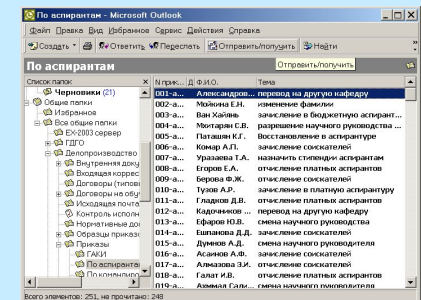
По аспирантам - Microsoft Outlook

Файл Правка Вид Избранное Сервис Действия Справка

Создать | Ответить | Переслать | Отправить/получить | Найти

По аспирантам

Отправить/получить

Список папок

Черновики (21)
Общие папки
Избранное
Все общие папки
EX-2003 сервер
ГДГО
Делопроизводство
Внутренняя доку
Входящая корре
Договоры (типов
Договоры на общ
Исходящая почта
Контроль исполн
Нормативные до
Образцы приказ
Приказы
ГАКИ
По аспирантам
По командиро

| N прик... | Д... | Ф.И.О. | Тема |
|---|---|---|---|
| 001-а... | | Александров... | перевод на другую кафедру |
| 002-а... | | Мокина Е.Н. | изменение фамилии |
| 003-а... | | Ван Хайянь | зачисление в бюджетную аспирант... |
| 004-а... | | Мхитарян Е.В. | разрешение научного руководства ... |
| 005-а... | | Паташин К.Г. | Восстановление в аспирантуре |
| 006-а... | | Комар А.П. | зачисление соискателей |
| 007-а... | | Уразаева Т.А. | назначить стипендии аспирантам |
| 008-а... | | Егоров Е.А. | отчисление платных аспирантов |
| 009-а... | | Берова Ф.Ж. | зачисление соискателей |
| 010-а... | | Тузов А.Р. | зачисление в платную аспирантуру |
| 011-а... | | Гладков Д.В. | отчисление соискателей |
| 012-а... | | Кадочников ... | перевод на другую кафедру |
| 013-а... | | Ефаров Ю.В. | отчисление платных аспирантов |
| 014-а... | | Ешнанова Д.Д. | зачисление соискателей |
| 015-а... | | Думнов А.Д. | смена научного руководителя |
| 016-а... | | Асанов А.Ф. | зачисление соискателей |
| 017-а... | | Алмазова З.И. | смена научного руководителя |
| 018-а... | | Галат И.В. | отчисление платных аспирантов |
| 019-а... | | Ахмад Салих... | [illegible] |

Всего элементов: 251, не прочитано: 248